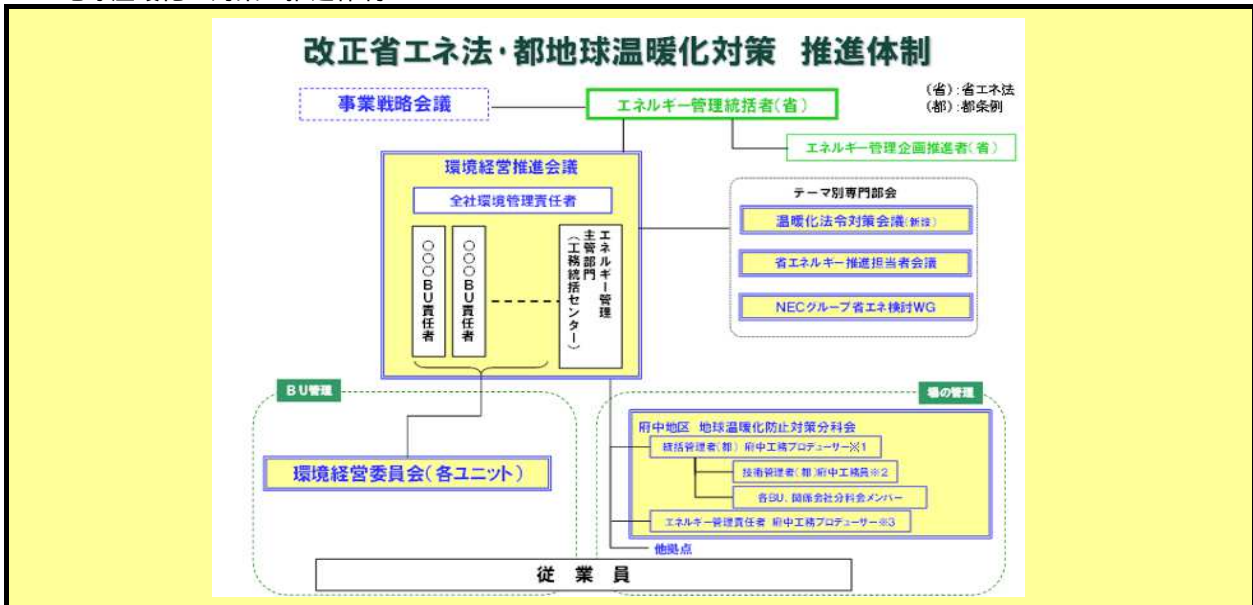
改正省エネ法・都地球温暖化対策　推進体制

(省)：省エネ法
(都)：都条例

事業戦略会議

エネルギー管理統括者(省)

エネルギー管理企画推進者(省)

環境経営推進会議

全社環境管理責任者

○○○BU責任者

○○○BU責任者

エネルギー管理主管部門（工務統括センター）

テーマ別専門部会

温暖化法令対策会議(新設)

省エネルギー推進担当者会議

NECグループ省エネ検討WG

BU管理

場の管理

環境経営委員会(各ユニット)

府中地区　地球温暖化防止対策分科会

統括管理者(都) 府中工務プロデューサー※1

技術管理者(都)府中工務員※2

各BU、関係会社分科会メンバー

エネルギー管理責任者　府中工務プロデューサー※3

他拠点

従　業　員